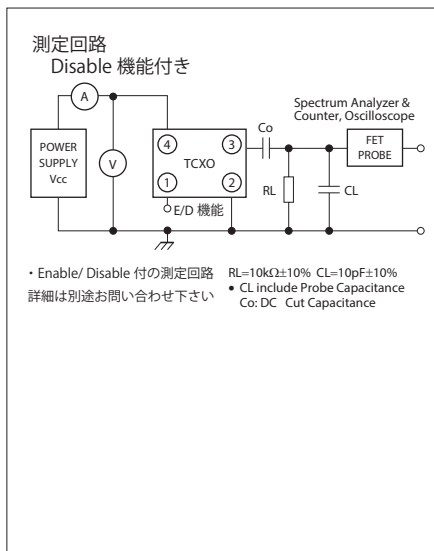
測定回路
Disable 機能付き

A
POWER SUPPLY Vcc
V
4
3
1
2
TCXO
E/D 機能
Co
Spectrum Analyzer & Counter, Oscilloscope
FET PROBE
RL
CL

・Enable/ Disable 付の測定回路
詳細は別途お問い合わせ下さい

RL=10kΩ±10% CL=10pF±10%
• CL include Probe Capacitance
Co: DC Cut Capacitance